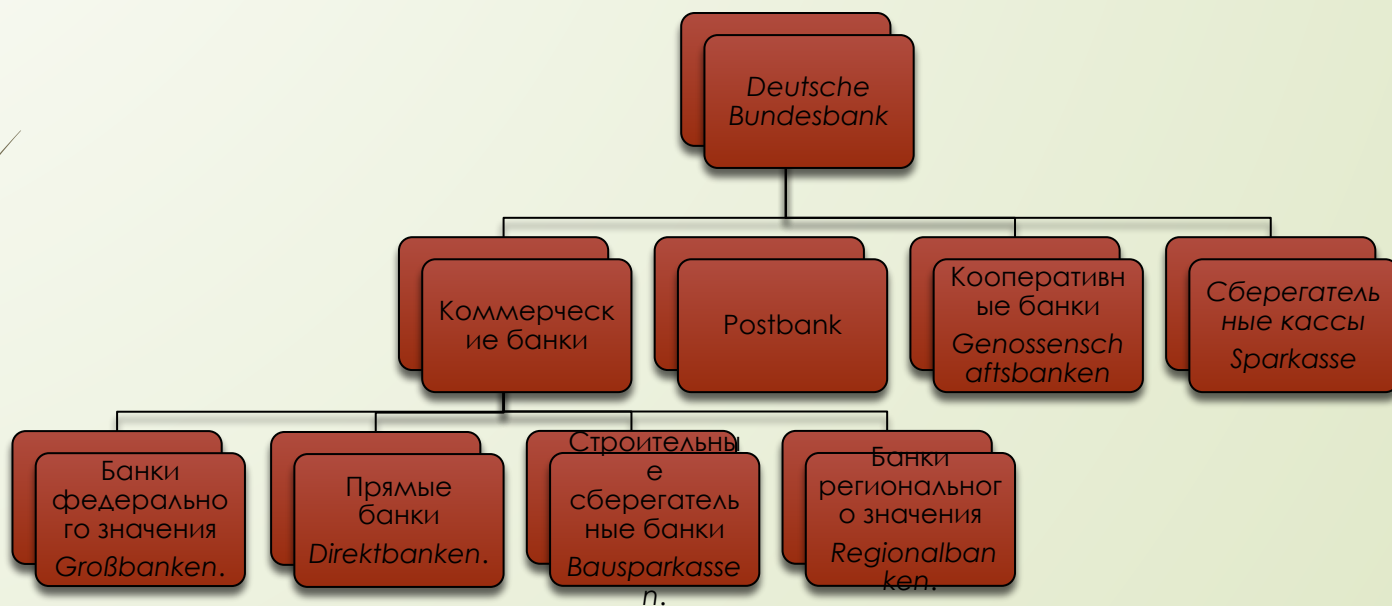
Deutsche Bundesbank

Коммерческие банки

Postbank

Кооперативные банки Genossenschaftsbanken

Сберегательные кассы Sparkasse

Банки федерального значения Großbanken.

Прямые банки Direktbanken.

Строительные сберегательные банки Bausparkassen.

Банки регионального значения Regionalbanken.